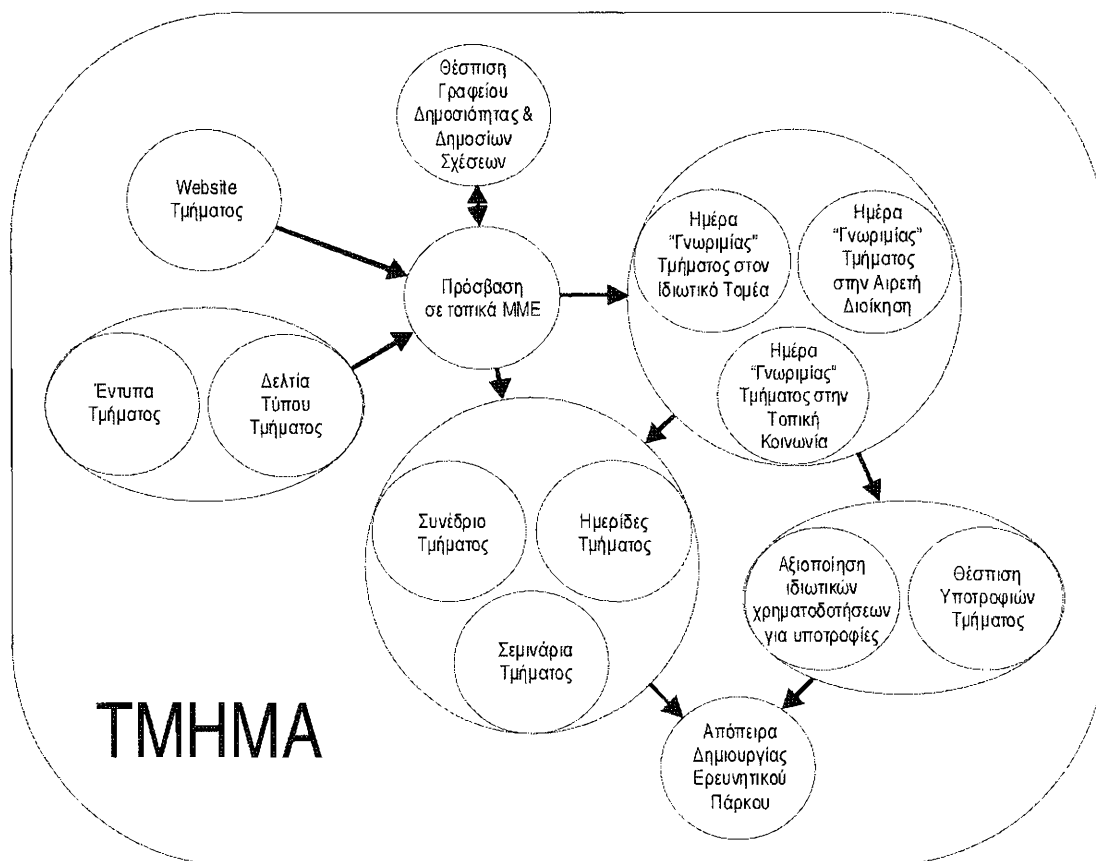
Θέσπιση Γραφείου Δημοσιότητας & Δημοσίων Σχέσεων

Website Τμήματος

Πρόσβαση σε τοπικά ΜΜΕ

Ημέρα "Γνωριμίας" Τμήματος στον Ιδιωτικό Τομέα

Ημέρα "Γνωριμίας" Τμήματος στην Αιρετή Διοίκηση

Ημέρα "Γνωριμίας" Τμήματος στην Τοπική Κοινωνία

Έντυπα Τμήματος

Δελτία Τύπου Τμήματος

Συνέδριο Τμήματος

Ημερίδες Τμήματος

Σεμινάρια Τμήματος

Αξιοποίηση ιδιωτικών χρηματοδοτήσεων για υποτροφίες

Θέσπιση Υποτροφιών Τμήματος

ΤΜΗΜΑ

Απόπειρα Δημιουργίας Ερευνητικού Πάρκου